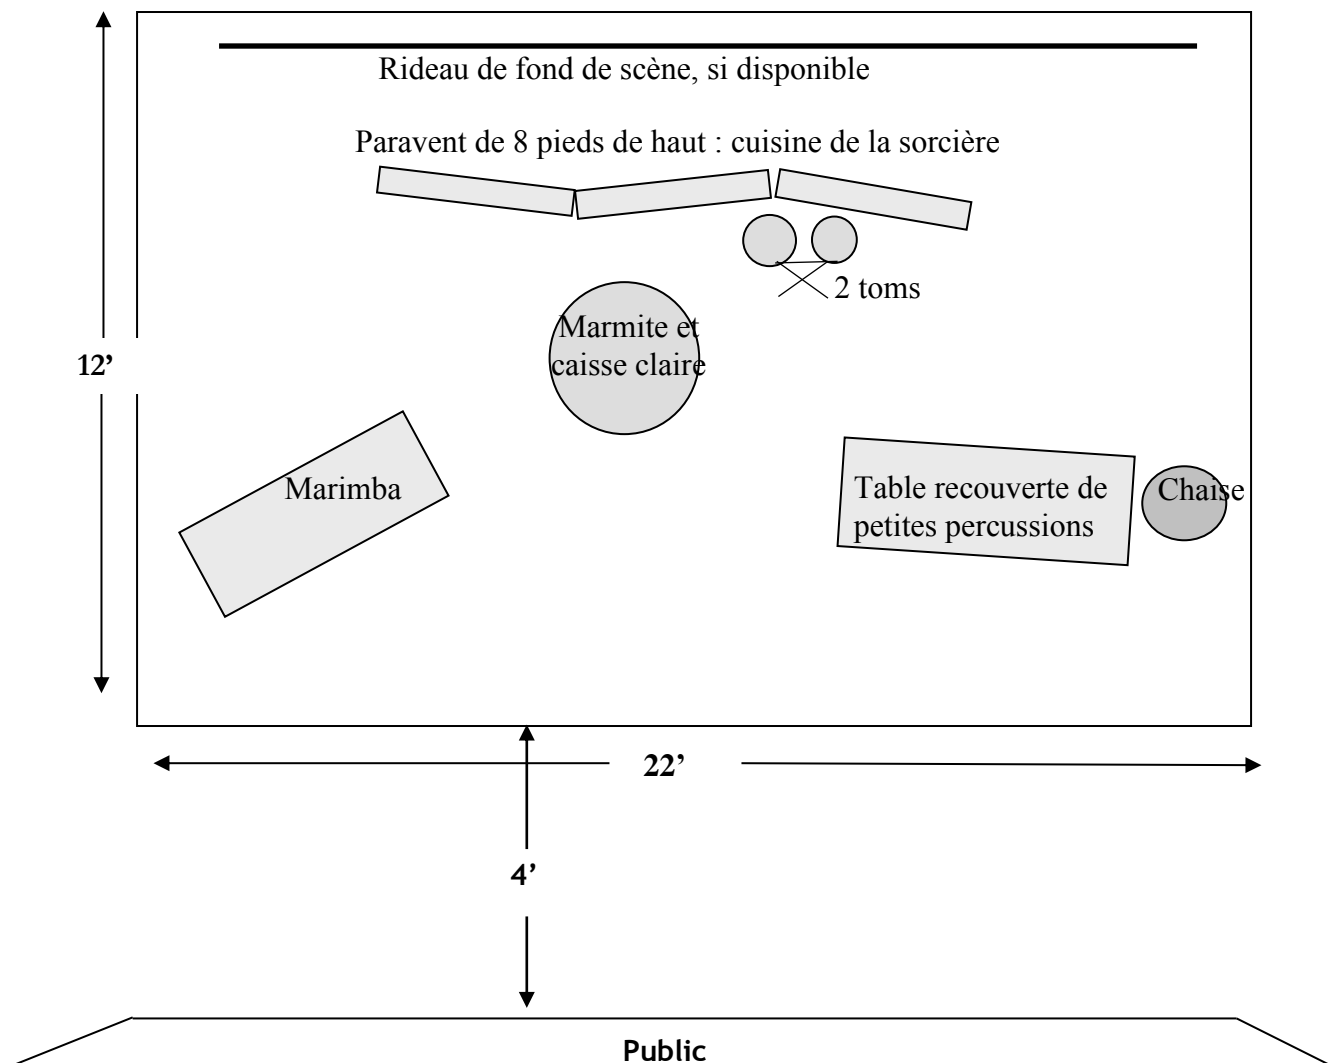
Rideau de fond de scène, si disponible

Paravent de 8 pieds de haut : cuisine de la sorcière

2 toms

Marmite et caisse claire

12’

Marimba

Table recouverte de petites percussions

Chaise

22’

4’

Public